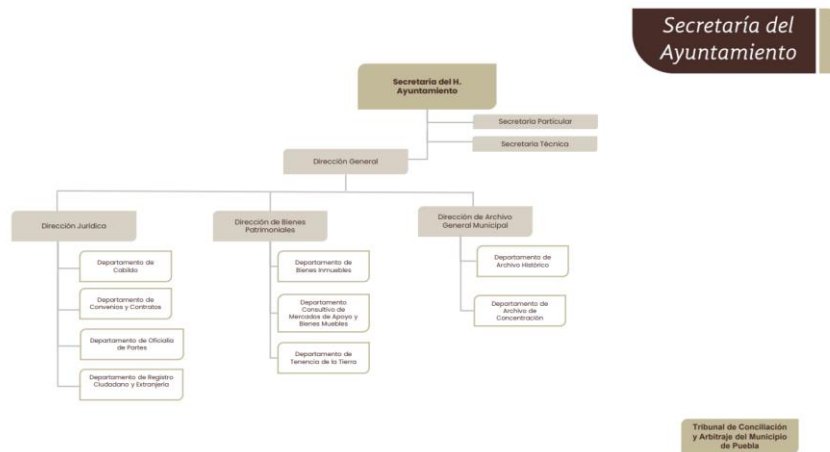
Secretaría del Ayuntamiento

Secretaria del H. Ayuntamiento

Secretaria Particular

Secretaria Técnica

Dirección General

Dirección Jurídica

Dirección de Bienes Patrimoniales

Dirección de Archivo General Municipal

Departamento de Cabildo

Departamento de Convenios y Contratos

Departamento de Oficialía de Partes

Departamento de Registro Ciudadano y Extranjería

Departamento de Bienes Inmuebles

Departamento Consultivo de Mercados de Apoyo y Bienes Muebles

Departamento de Tenencia de la Tierra

Departamento de Archivo Histórico

Departamento de Archivo de Concentración

Tribunal de Conciliación y Arbitraje del Municipio de Puebla